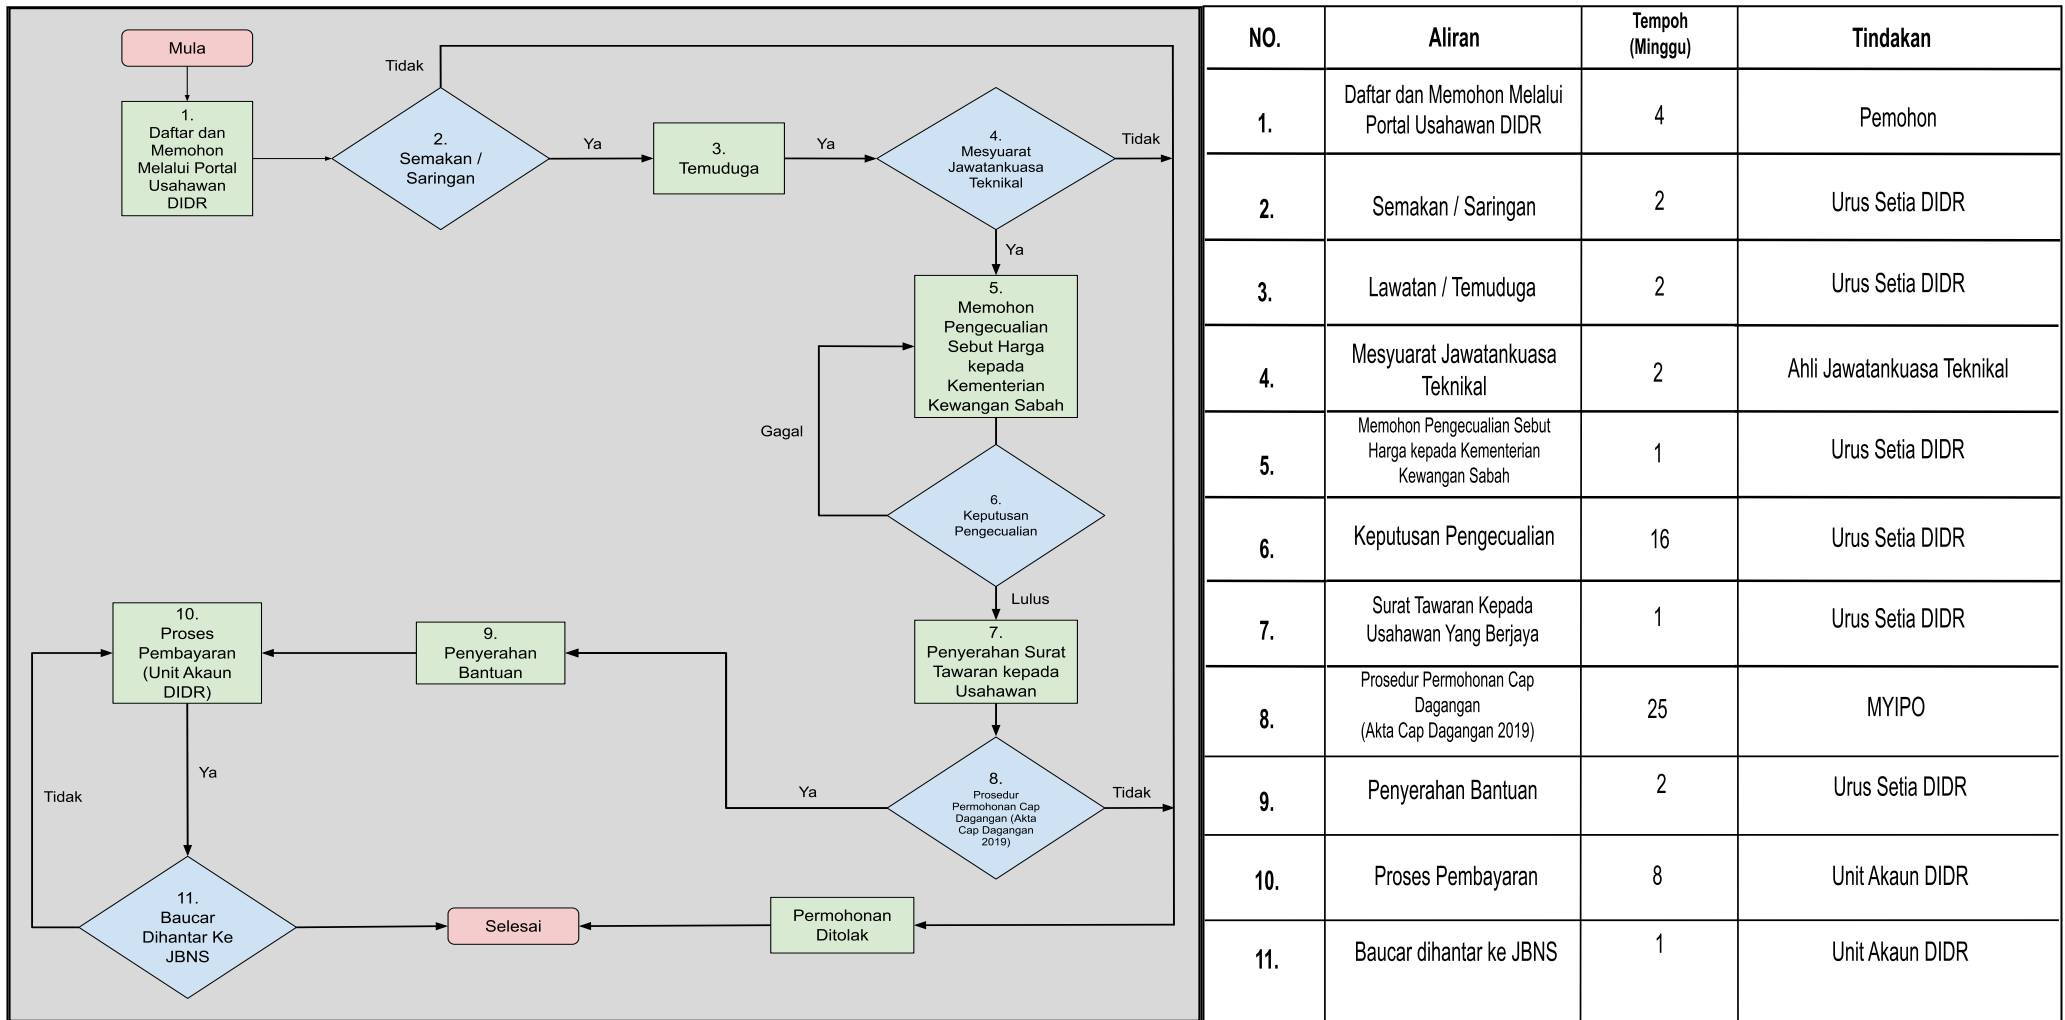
Mula

1. Daftar dan Memohon Melalui Portal Usahawan DIDR

Tidak

2. Semakan / Saringan

Ya

3. Temuduga

Ya

4. Mesyuarat Jawatankuasa Teknikal

Tidak

Ya

5. Memohon Pengecualian Sebut Harga kepada Kementerian Kewangan Sabah

Gagal

6. Keputusan Pengecualian

Lulus

7. Penyerahan Surat Tawaran kepada Usahawan

10. Proses Pembayaran (Unit Akaun DIDR)

9. Penyerahan Bantuan

Ya

Tidak

Ya

8. Prosedur Permohonan Cap Dagangan (Akta Cap Dagangan 2019)

Tidak

11. Baucar Dihantar Ke JBNS

Selesai

Permohonan Ditolak

| NO. | Aliran | Tempoh (Minggu) | Tindakan |
|---|---|---|---|
| 1. | Daftar dan Memohon Melalui Portal Usahawan DIDR | 4 | Pemohon |
| 2. | Semakan / Saringan | 2 | Urus Setia DIDR |
| 3. | Lawatan / Temuduga | 2 | Urus Setia DIDR |
| 4. | Mesyuarat Jawatankuasa Teknikal | 2 | Ahli Jawatankuasa Teknikal |
| 5. | Memohon Pengecualian Sebut Harga kepada Kementerian Kewangan Sabah | 1 | Urus Setia DIDR |
| 6. | Keputusan Pengecualian | 16 | Urus Setia DIDR |
| 7. | Surat Tawaran Kepada Usahawan Yang Berjaya | 1 | Urus Setia DIDR |
| 8. | Prosedur Permohonan Cap Dagangan (Akta Cap Dagangan 2019) | 25 | MYIPO |
| 9. | Penyerahan Bantuan | 2 | Urus Setia DIDR |
| 10. | Proses Pembayaran | 8 | Unit Akaun DIDR |
| 11. | Baucar dihantar ke JBNS | 1 | Unit Akaun DIDR |